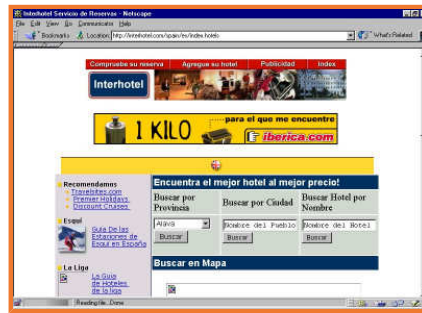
Interhotel Servicio de Reservas - Netscape

File Edit View Go Communicator Help

Bookmarks Location: http://interhotel.com/spain/es/index.hotels What's Related

Comprueba su reserva | Agregue su hotel | Publicidad | Index

Interhotel

1 KILO para el que me encuentre iberica.com

Recomendamos
Travelsites.com
Premier Holidays
Discount Cruises

Esquí
Guía de las Estaciones de Esquí en España

La Liga
La Guía de Hoteles de la liga

Encuentra el mejor hotel al mejor precio!

| Buscar por Provincia | Buscar por Ciudad | Buscar Hotel por Nombre |
|---|---|---|
| Alava | Nombre del Pueblo | Nombre del Hotel |
| Buscar | Buscar | Buscar |

Buscar en Mapa

Reading file... Done.